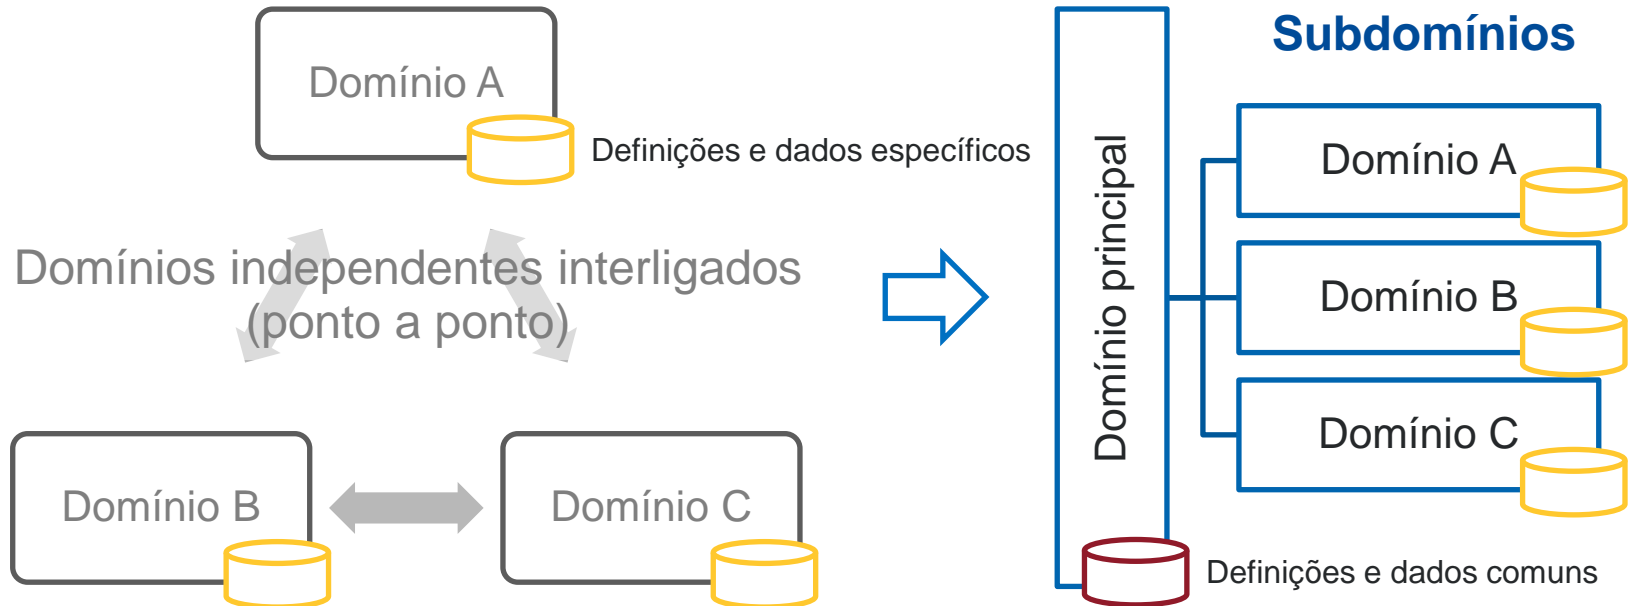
Domínio A

Definições e dados específicos

Domínios independentes interligados (ponto a ponto)

Domínio B

Domínio C

Domínio principal

Subdomínios

Domínio A

Domínio B

Domínio C

Definições e dados comuns